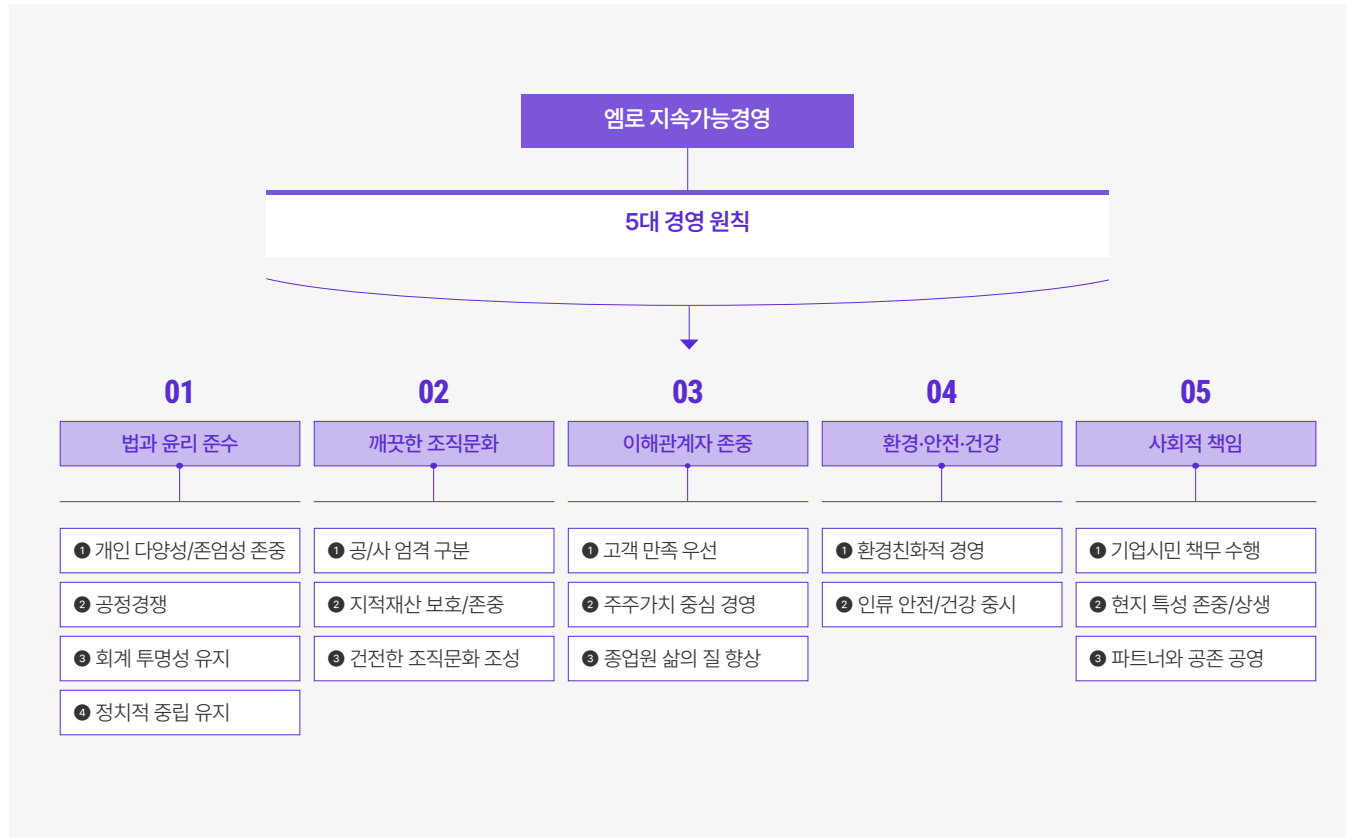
엘로 지속가능경영

5대 경영 원칙

01

법과 윤리 준수

❶ 개인 다양성/존엄성 존중

❷ 공정경쟁

❸ 회계 투명성 유지

❹ 정치적 중립 유지

02

깨끗한 조직문화

❶ 공/사 엄격 구분

❷ 지적재산 보호/존중

❸ 건전한 조직문화 조성

03

이해관계자 존중

❶ 고객 만족 우선

❷ 주주가치 중심 경영

❸ 종업원 삶의 질 향상

04

환경·안전·건강

❶ 환경친화적 경영

❷ 인류 안전/건강 중시

05

사회적 책임

❶ 기업시민 책무 수행

❷ 현지 특성 존중/상생

❸ 파트너와 공존 공영